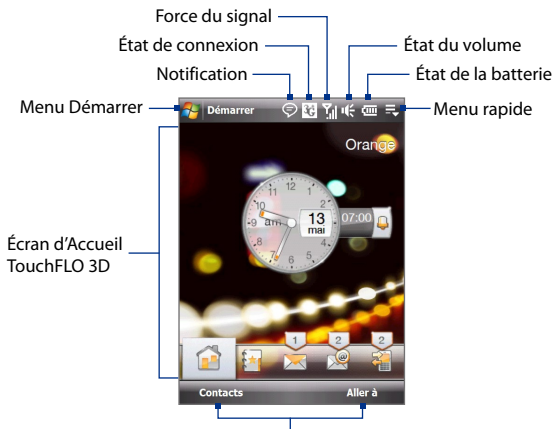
Force du signal
État de connexion
État du volume
Notification
État de la batterie
Menu Démarrer
Démarrer
Menu rapide
Orange
Écran d'Accueil TouchFLO 3D
12
1
2
10
am
13
mai
9
3
8
4
7
5
6
07:00
1
2
2
Contacts
Aller à